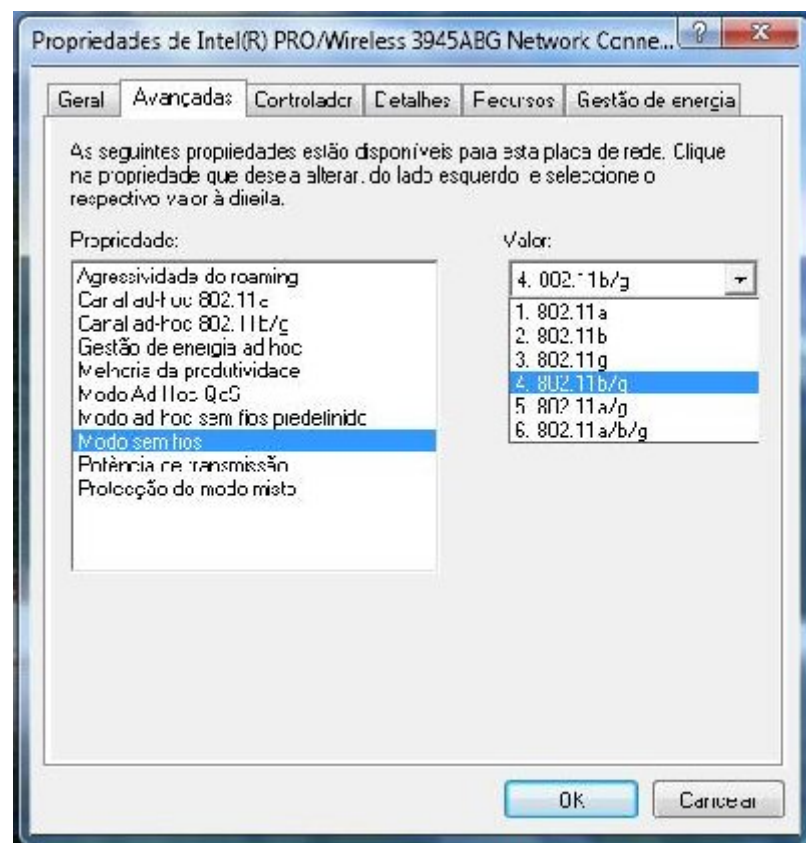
Propriedades de Intel(R) PRO/Wireless 3945ABG Network Conne...

? X

Geral | Avançadas | Controlador | Detalhes | Recursos | Gestão de energia

As seguintes propriedades estão disponíveis para esta placa de rede. Clique na propriedade que deseja alterar, do lado esquerdo e seleccione o respectivo valor à direita.

Propriedade:

Agressividade do roaming
Canal ad-hoc 802.11a
Canal ad-hoc 802.11b/g
Gestão de energia ad hoc
Melhoria da produtividade
Modo Ad Hoc QoS
Modo ad hoc sem fios predefinido
Modo sem fios
Potência de transmissão
Protecção do modo misto

Valor:

4. 802.11b/g

1. 802.11a
2. 802.11b
3. 802.11g
4. 802.11b/g
5. 802.11a/g
6. 802.11a/b/g

OK

Cancelar